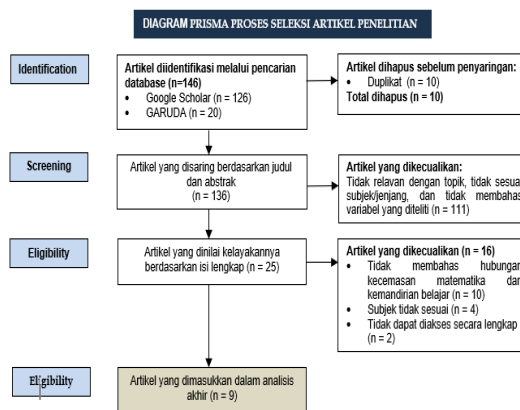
DIAGRAM PRISMA PROSES SELEKSI ARTIKEL PENELITIAN

Identification

Artikel diidentifikasi melalui pencarian database (n=146)
• Google Scholar (n = 126)
• GARUDA (n = 20)

Artikel dihapus sebelum penyaringan:
• Duplikat (n = 10)
Total dihapus (n = 10)

Screening

Artikel yang disaring berdasarkan judul dan abstrak (n = 136)

Artikel yang dikecualikan:
Tidak relavan dengan topik, tidak sesuai subjek/jenjang, dan tidak membahas variabel yang diteliti (n = 111)

Eligibility

Artikel yang dinilai kelayakannya berdasarkan isi lengkap (n = 25)

Artikel yang dikecualikan (n = 16)
• Tidak membahas hubungan kecemasan matematika dan kemandirian belajar (n = 10)
• Subjek tidak sesuai (n = 4)
• Tidak dapat diakses secara lengkap (n = 2)

Eligibility

Artikel yang dimasukkan dalam analisis akhir (n = 9)